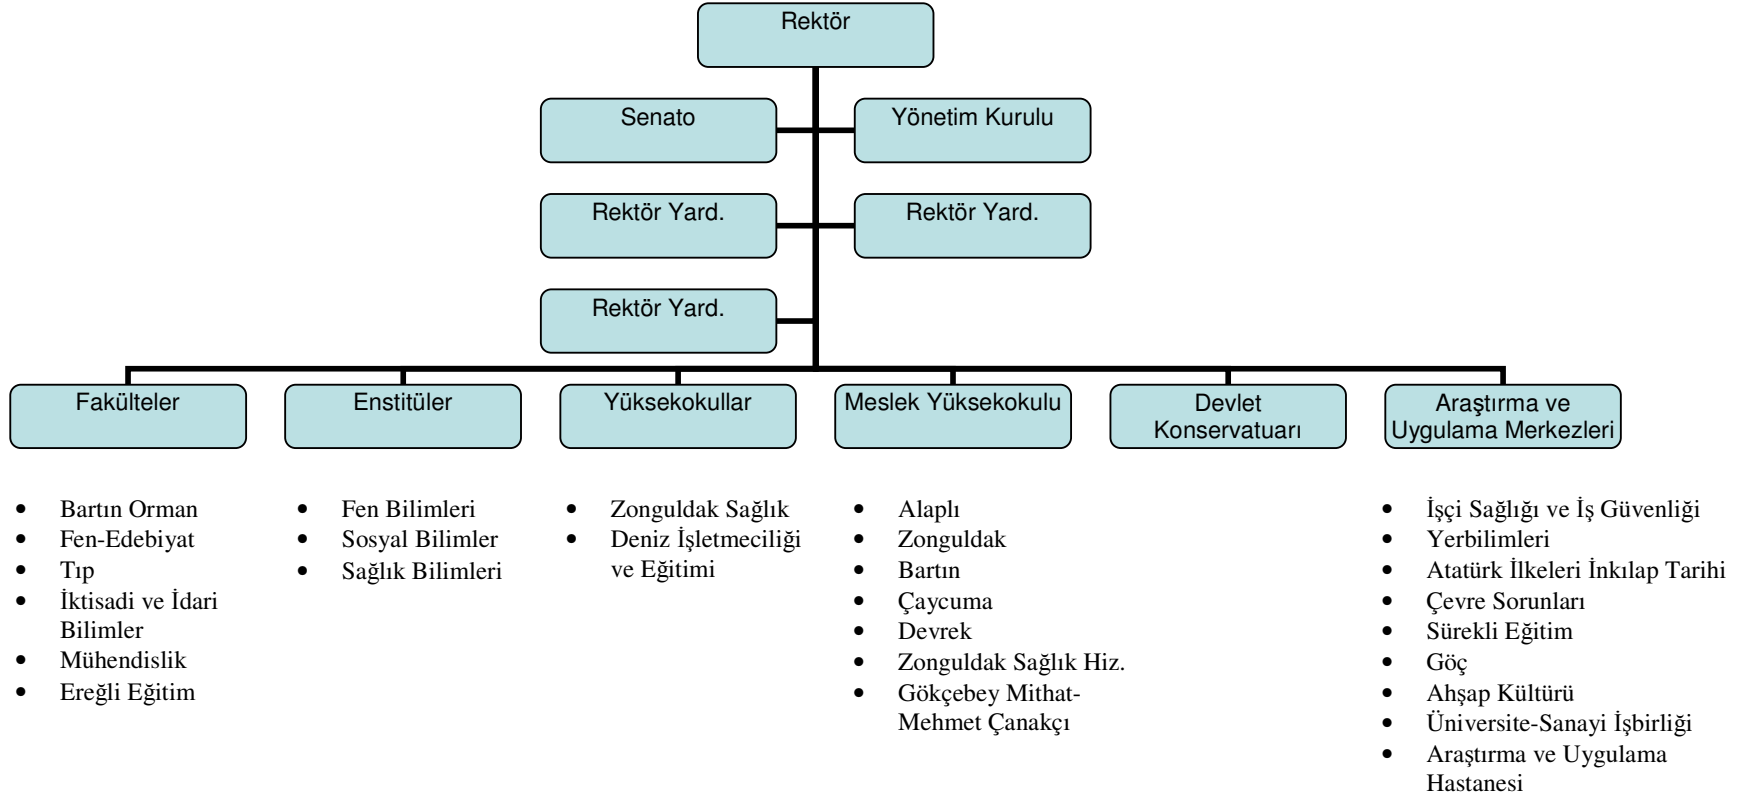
Rektör

Senato

Yönetim Kurulu

Rektör Yard.

Rektör Yard.

Rektör Yard.

Fakülteler

Enstitüler

Yüksekokullar

Meslek Yüksekokulu

Devlet Konservatuarı

Araştırma ve Uygulama Merkezleri

- Bartın Orman
- Fen-Edebiyat
- Tıp
- İktisadi ve İdari Bilimler
- Mühendislik
- Ereğli Eğitim

- Fen Bilimleri
- Sosyal Bilimler
- Sağlık Bilimleri

- Zonguldak Sağlık
- Deniz İşletmeciliği ve Eğitimi

- Alaplı
- Zonguldak
- Bartın
- Çaycuma
- Devrek
- Zonguldak Sağlık Hiz.
- Gökçebey Mithat-Mehmet Çanakçı

- İşçi Sağlığı ve İş Güvenliği
- Yerbilimleri
- Atatürk İlkeleri İnkılap Tarihi
- Çevre Sorunları
- Sürekli Eğitim
- Göç
- Ahşap Kültürü
- Üniversite-Sanayi İşbirliği
- Araştırma ve Uygulama Hastanesi